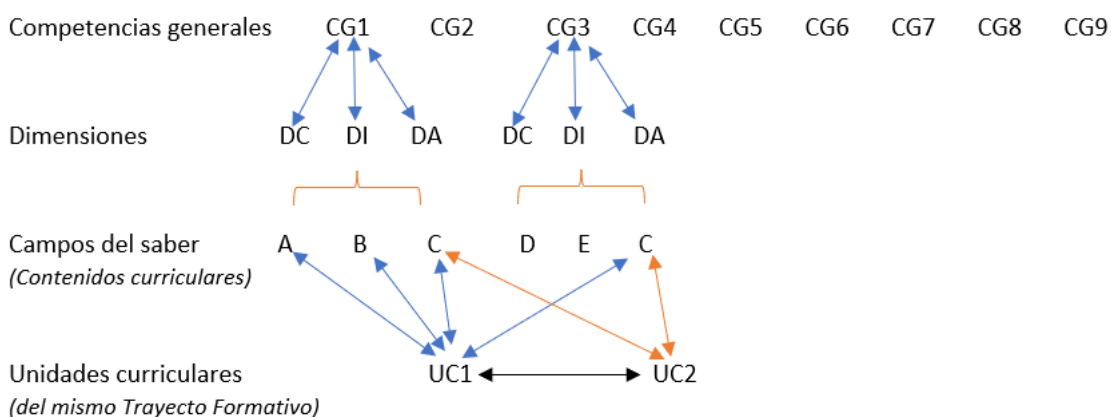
Competencias generales CG1 CG2 CG3 CG4 CG5 CG6 CG7 CG8 CG9

Dimensiones DC DI DA DC DI DA

Campos del saber A B C D E C
*(Contenidos curriculares)*

Unidades curriculares UC1 UC2
*(del mismo Trayecto Formativo)*